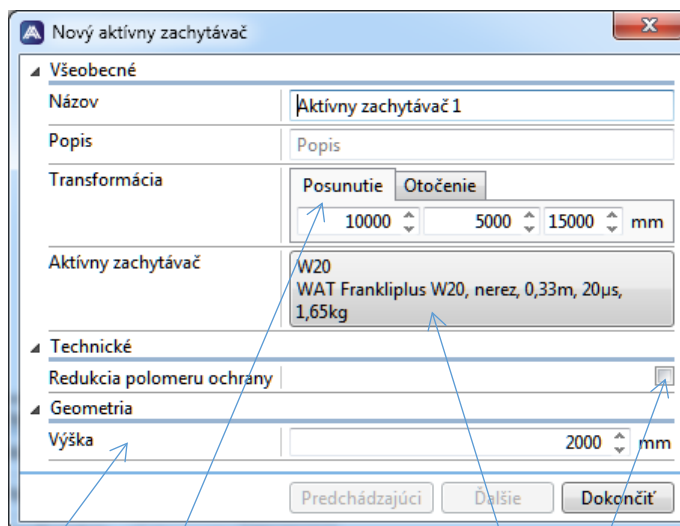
Nový aktívny zachytávač

Všeobecné

Názov
Aktívny zachytávač 1

Popis
Popis

Transformácia
Posunutie
Otočenie
10000
5000
15000
mm

Aktívny zachytávač
W20
WAT Frankliplus W20, nerez, 0,33m, 20μs, 1,65kg

Technické

Redukcia polomeru ochrany

Geometria

Výška
2000
mm

Predchádzajúci
Ďalšie
Dokončiť